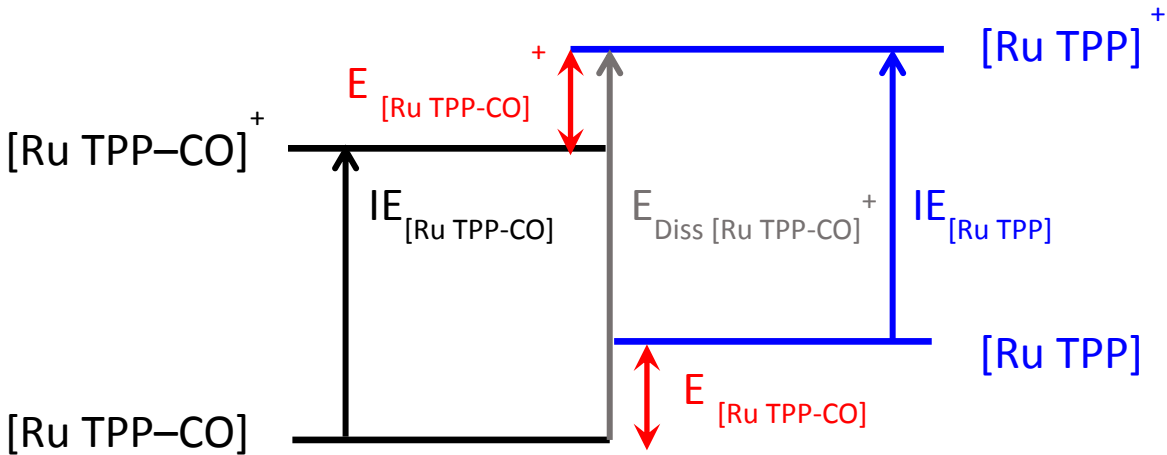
$[\text{Ru TPP}]^+$

$E_{[\text{Ru TPP-CO}]^+}$

$[\text{Ru TPP–CO}]^+$

$IE_{[\text{Ru TPP-CO}]}$

$E_{\text{Diss }[\text{Ru TPP-CO}]^+}$

$IE_{[\text{Ru TPP}]}$

$[\text{Ru TPP}]$

$E_{[\text{Ru TPP-CO}]}$

$[\text{Ru TPP–CO}]$